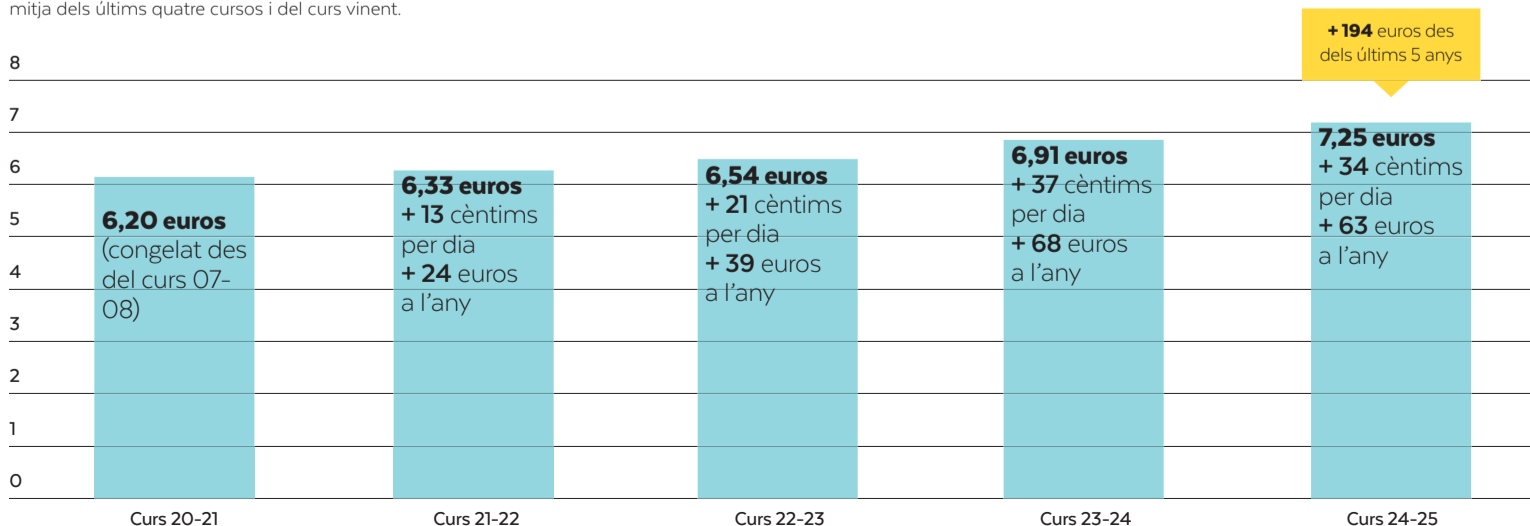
mitja dels últims quatre cursos i del curs vinent.

+ 194 euros des dels últims 5 anys

8
7
6
5
4
3
2
1
0

6,20 euros (congelat des del curs 07-08)

6,33 euros + 13 cèntims per dia + 24 euros a l'any

6,54 euros + 21 cèntims per dia + 39 euros a l'any

6,91 euros + 37 cèntims per dia + 68 euros a l'any

7,25 euros + 34 cèntims per dia + 63 euros a l'any

Curs 20-21
Curs 21-22
Curs 22-23
Curs 23-24
Curs 24-25